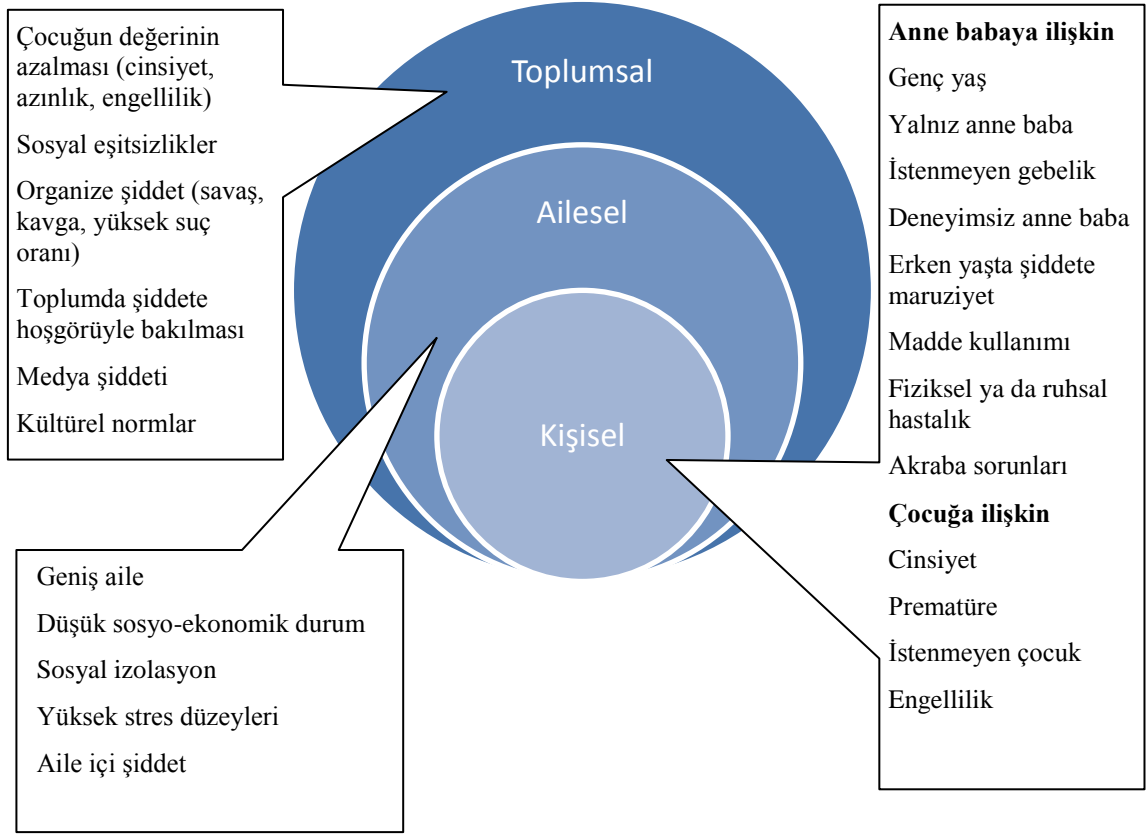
Çocuğun değerinin azalması (cinsiyet, azınlık, engellilik)

Sosyal eşitsizlikler

Organize şiddet (savaş, kavga, yüksek suç oranı)

Toplumda şiddete hoşgörüyle bakılması

Medya şiddeti

Kültürel normlar

Toplumsal

Ailesel

Kişisel

Anne babaya ilişkin

Genç yaş

Yalnız anne baba

İstenmeyen gebelik

Deneyimsiz anne baba

Erken yaşta şiddete maruziyet

Madde kullanımı

Fiziksel ya da ruhsal hastalık

Akraba sorunları

Çocuğa ilişkin

Cinsiyet

Prematüre

İstenmeyen çocuk

Engellilik

Geniş aile

Düşük sosyo-ekonomik durum

Sosyal izolasyon

Yüksek stres düzeyleri

Aile içi şiddet